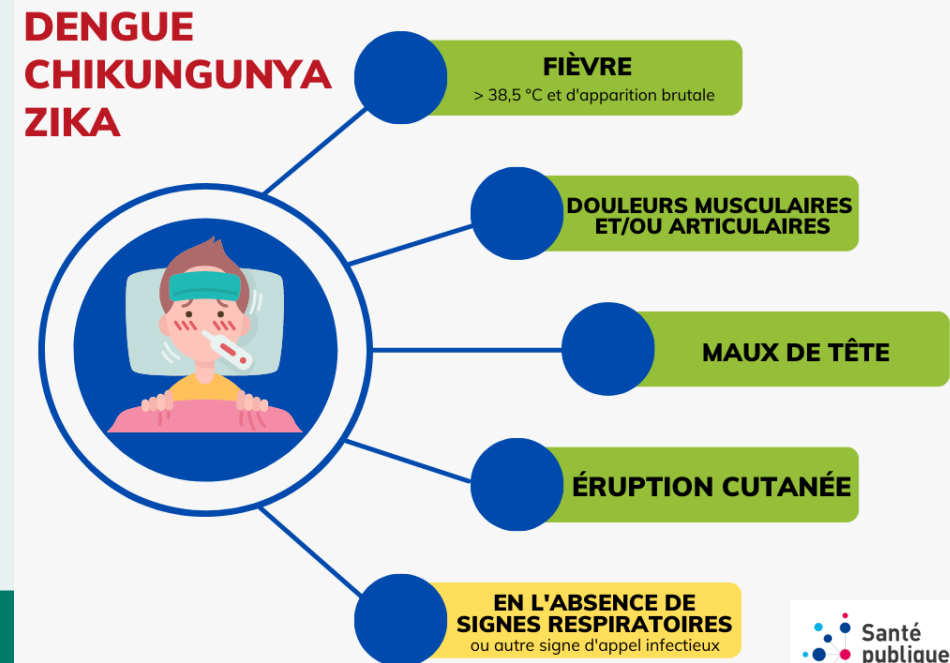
DENGUE
CHIKUNGUNYA
ZIKA

FIÈVRE
> 38,5 °C et d'apparition brutale

DOULEURS MUSCULAIRES ET/OU ARTICULAIRES

MAUX DE TÊTE

ÉRUPTION CUTANÉE

EN L'ABSENCE DE SIGNES RESPIRATOIRES
ou autre signe d'appel infectieux

Santé publique